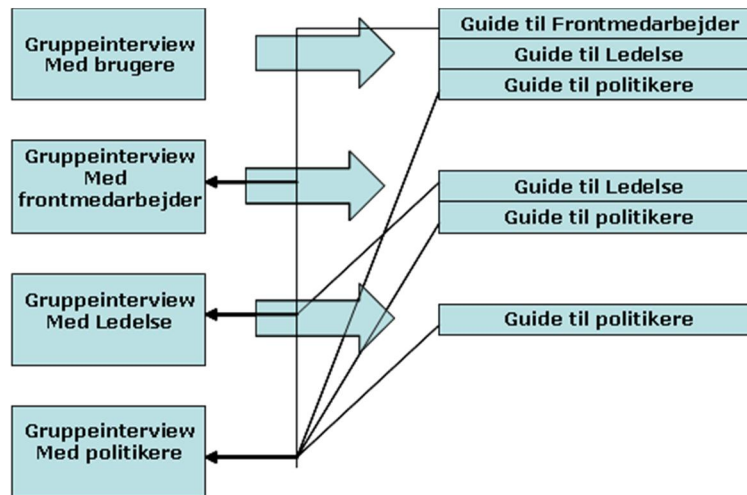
Gruppeinterview Med brugere

Gruppeinterview Med frontmedarbejder

Gruppeinterview Med Ledelse

Gruppeinterview Med politikere

Guide til Frontmedarbejder
Guide til Ledelse
Guide til politikere

Guide til Ledelse
Guide til politikere

Guide til politikere